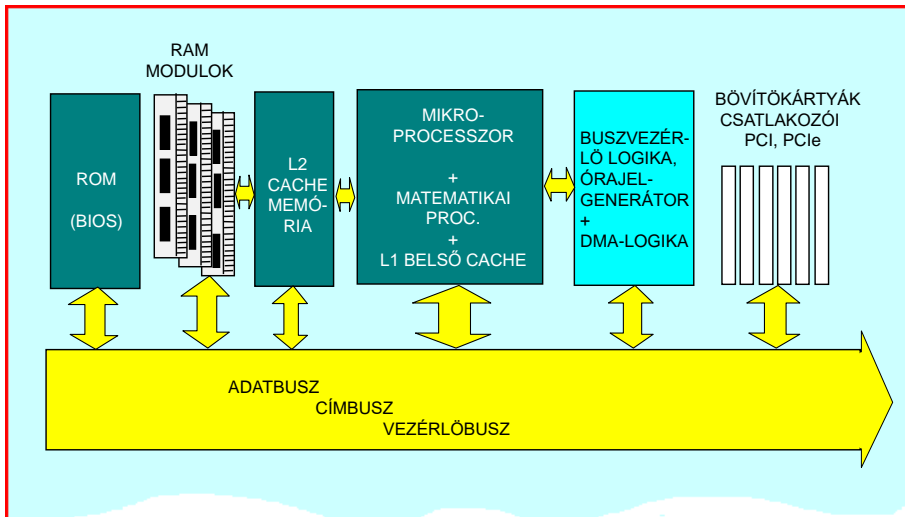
RAM MODULOK

ROM

(BIOS)

L2 CACHE MEMÓRIA

MIKROPROCESSZOR

+

MATEMATIKAI PROC.

+

L1 BELSŐ CACHE

BUSZVEZÉRLŐ LOGIKA, ÓRAJELGENERÁTOR

+

DMA-LOGIKA

BŐVÍTŐKÁRTYÁK CSATLAKOZÓI PCI, PCIe

ADATBUSZ

CÍMBUSZ

VEZÉRLŐBUSZ